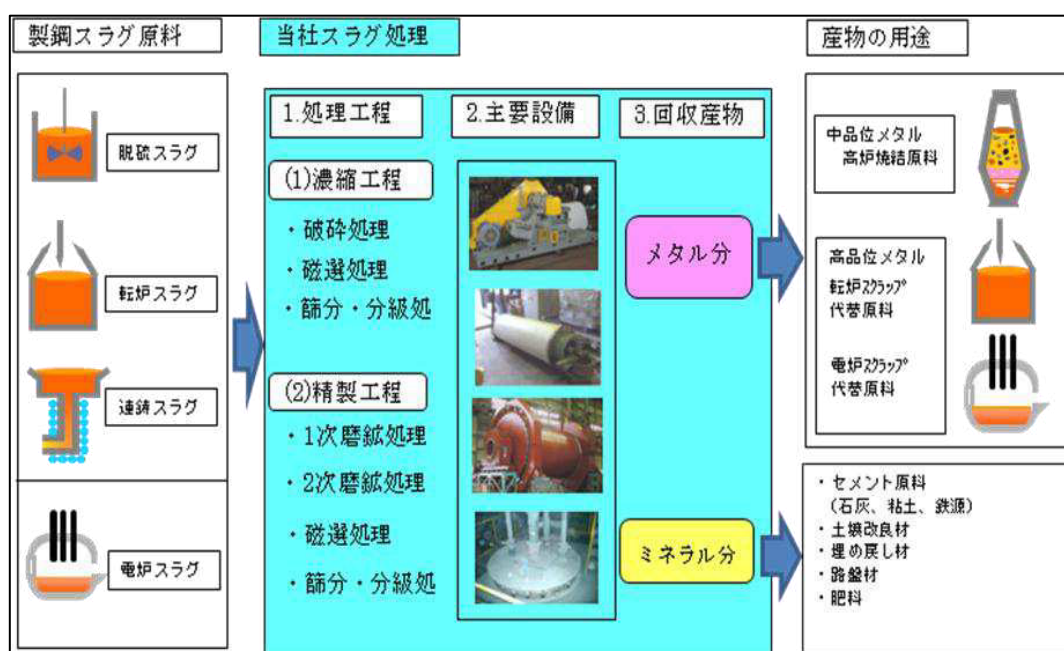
製鋼スラグ原料

当社スラグ処理

産物の用途

脱硫スラグ

転炉スラグ

連鋳スラグ

電炉スラグ

1.処理工程

2.主要設備

3.回収産物

(1)濃縮工程

・破砕処理

・磁選処理

・篩分・分級処

(2)精製工程

・1次磨鉱処理

・2次磨鉱処理

・磁選処理

・篩分・分級処

メタル分

ミネラル分

中品位メタル
高炉焼結原料

高品位メタル
転炉スクラップ
代替原料

電炉スクラップ
代替原料

・セメント原料
(石灰、粘土、鉄源)
・土壌改良材
・埋め戻し材
・路盤材
・肥料